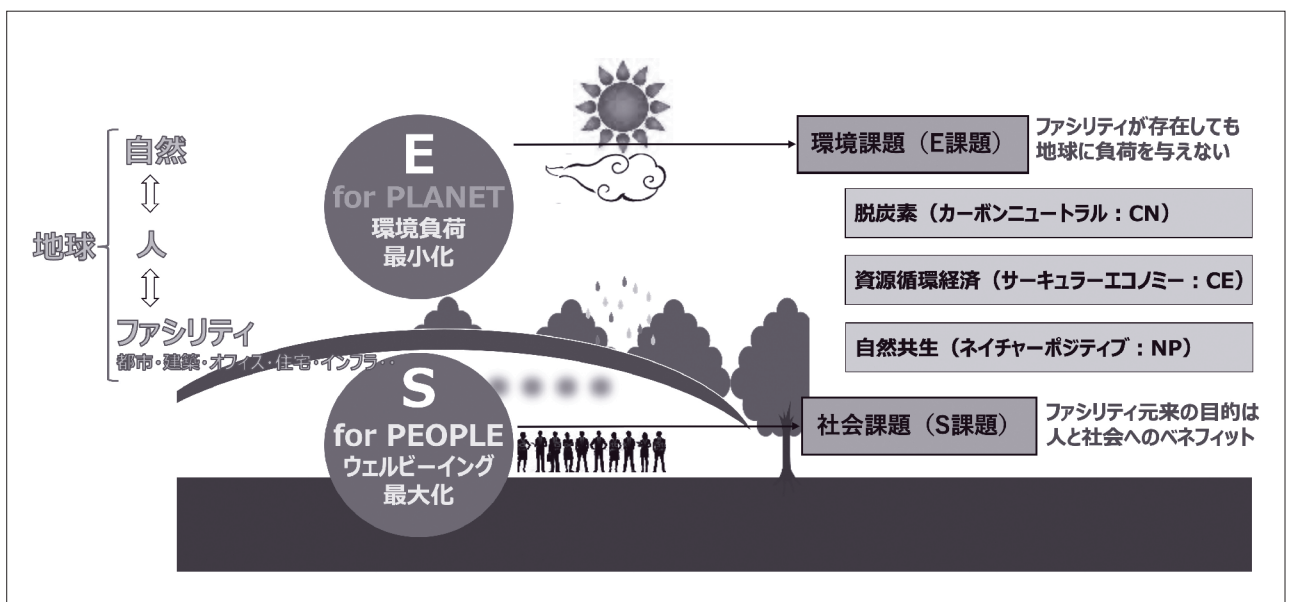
地球

自然

人

ファシリティ
都市・建築・オフィス・住宅・インフラ・・

E
for PLANET
環境負荷
最小化

S
for PEOPLE
ウェルビーイング
最大化

環境課題（E課題）

ファシリティが存在しても
地球に負荷を与えない

脱炭素（カーボンニュートラル：CN）

資源循環経済（サーキュラーエコノミー：CE）

自然共生（ネイチャーポジティブ：NP）

社会課題（S課題）

ファシリティ元来の目的は
人と社会へのベネフィット